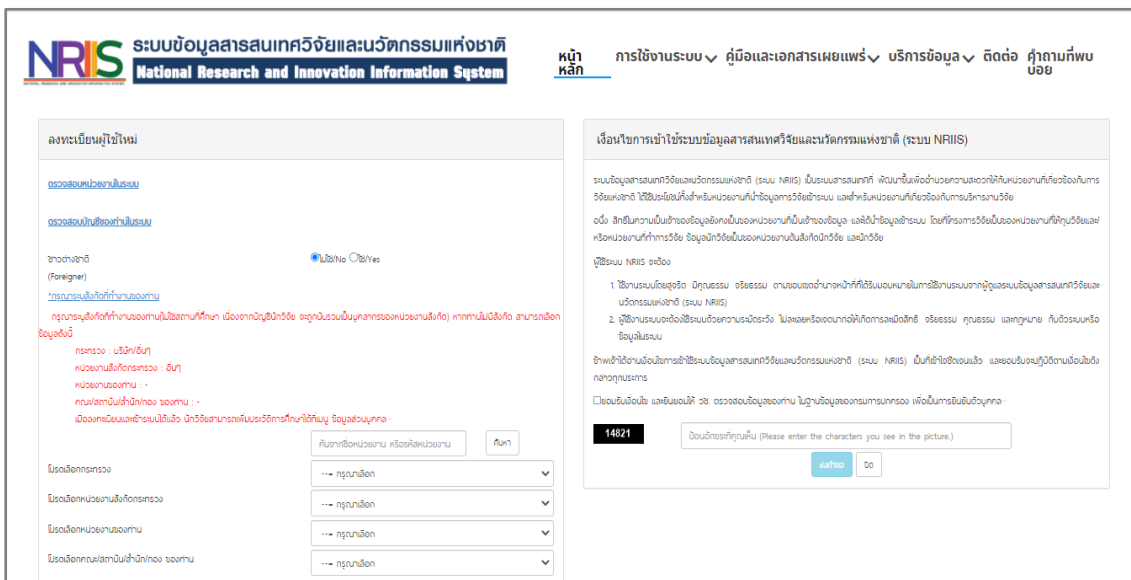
NRIIS ระบบข้อมูลสารสนเทศวิจัยและนวัตกรรมแห่งชาติ
National Research and Innovation Information System

หน้าหลัก การใช้งานระบบ คู่มือและเอกสารเผยแพร่ บริการข้อมูล ติดต่อ คำถามที่พบบ่อย

ลงทะเบียนผู้ใช้ใหม่

ตรวจสอบหน่วยงานในระบบ

ตรวจสอบบัญชีของท่านในระบบ

ชาวต่างชาติ (Foreigner)
ไม่ใช่/No ใช่/Yes

*กรุณาระบุสังกัดที่ทำงานของท่าน

กรุณาระบุสังกัดที่ทำงานของท่าน(ไม่ใช่สถานที่ที่ศึกษา เนื่องจากบัญชีนักวิจัย จะถูกนับรวมเป็นบุคลากรของหน่วยงานสังกัด) หากท่านไม่มีสังกัด สามารถเลือกข้อมูลดังนี้

กระทรวง : บริษัท/อื่นๆ
หน่วยงานสังกัดกระทรวง : อื่นๆ
หน่วยงานของท่าน : -
คณะ/สถาบัน/สำนัก/กอง ของท่าน : -
เมื่อลงทะเบียนและเข้าระบบได้แล้ว นักวิจัยสามารถเพิ่มประวัติการศึกษาได้ที่เมนู ข้อมูลส่วนบุคคล

ค้นจากชื่อหน่วยงาน หรือรหัสหน่วยงาน
ค้นหา

โปรดเลือกกระทรวง
--- กรุณาเลือก
โปรดเลือกหน่วยงานสังกัดกระทรวง
--- กรุณาเลือก
โปรดเลือกหน่วยงานของท่าน
--- กรุณาเลือก
โปรดเลือกคณะ/สถาบัน/สำนัก/กอง ของท่าน
--- กรุณาเลือก

เงื่อนไขการเข้าใช้ระบบข้อมูลสารสนเทศวิจัยและนวัตกรรมแห่งชาติ (ระบบ NRIIS)

ระบบข้อมูลสารสนเทศวิจัยและนวัตกรรมแห่งชาติ (ระบบ NRIIS) เป็นระบบสารสนเทศที่ พัฒนาขึ้นเพื่ออำนวยความสะดวกให้กับหน่วยงานที่เกี่ยวข้องกับการวิจัยแห่งชาติ ได้ใช้ประโยชน์ทั้งสำหรับหน่วยงานที่นำข้อมูลการวิจัยเข้าระบบ และสำหรับหน่วยงานที่เกี่ยวข้องกับการบริหารงานวิจัย

อนึ่ง สิทธิในความเป็นเจ้าของข้อมูลยังคงเป็นของหน่วยงานที่เป็นเจ้าของข้อมูล และผู้นำข้อมูลเข้าระบบ โดยที่โครงการวิจัยเป็นของหน่วยงานที่ให้ทุนวิจัยและ/หรือหน่วยงานที่ทำการวิจัย ข้อมูลนักวิจัยเป็นของหน่วยงานต้นสังกัดนักวิจัย และนักวิจัย

ผู้ใช้ระบบ NRIIS จะต้อง

1. ใช้งานระบบโดยสุจริต มีคุณธรรม จริยธรรม ตามขอบเขตอำนาจหน้าที่ที่ได้รับมอบหมายในการใช้งานระบบจากผู้ดูแลระบบข้อมูลสารสนเทศวิจัยและนวัตกรรมแห่งชาติ (ระบบ NRIIS)
2. ผู้ใช้งานระบบจะต้องใช้ระบบด้วยความระมัดระวัง ไม่ละเลยหรือเจตนาก่อให้เกิดการละเมิดสิทธิ จริยธรรม คุณธรรม และกฎหมาย กับตัวระบบหรือข้อมูลในระบบ

ข้าพเจ้าได้อ่านเงื่อนไขการเข้าระบบข้อมูลสารสนเทศวิจัยและนวัตกรรมแห่งชาติ (ระบบ NRIIS) เป็นที่เข้าใจชัดเจนแล้ว และยอมรับจะปฏิบัติตามเงื่อนไขดังกล่าวทุกประการ

ยอมรับเงื่อนไข และยินยอมให้ วช. ตรวจสอบข้อมูลของท่าน ในฐานข้อมูลของกรมการปกครอง เพื่อเป็นการยืนยันตัวบุคคล

14821
ป้อนอักขระที่คุณเห็น (Please enter the characters you see in the picture.)

ลงทะเบียน ปิด